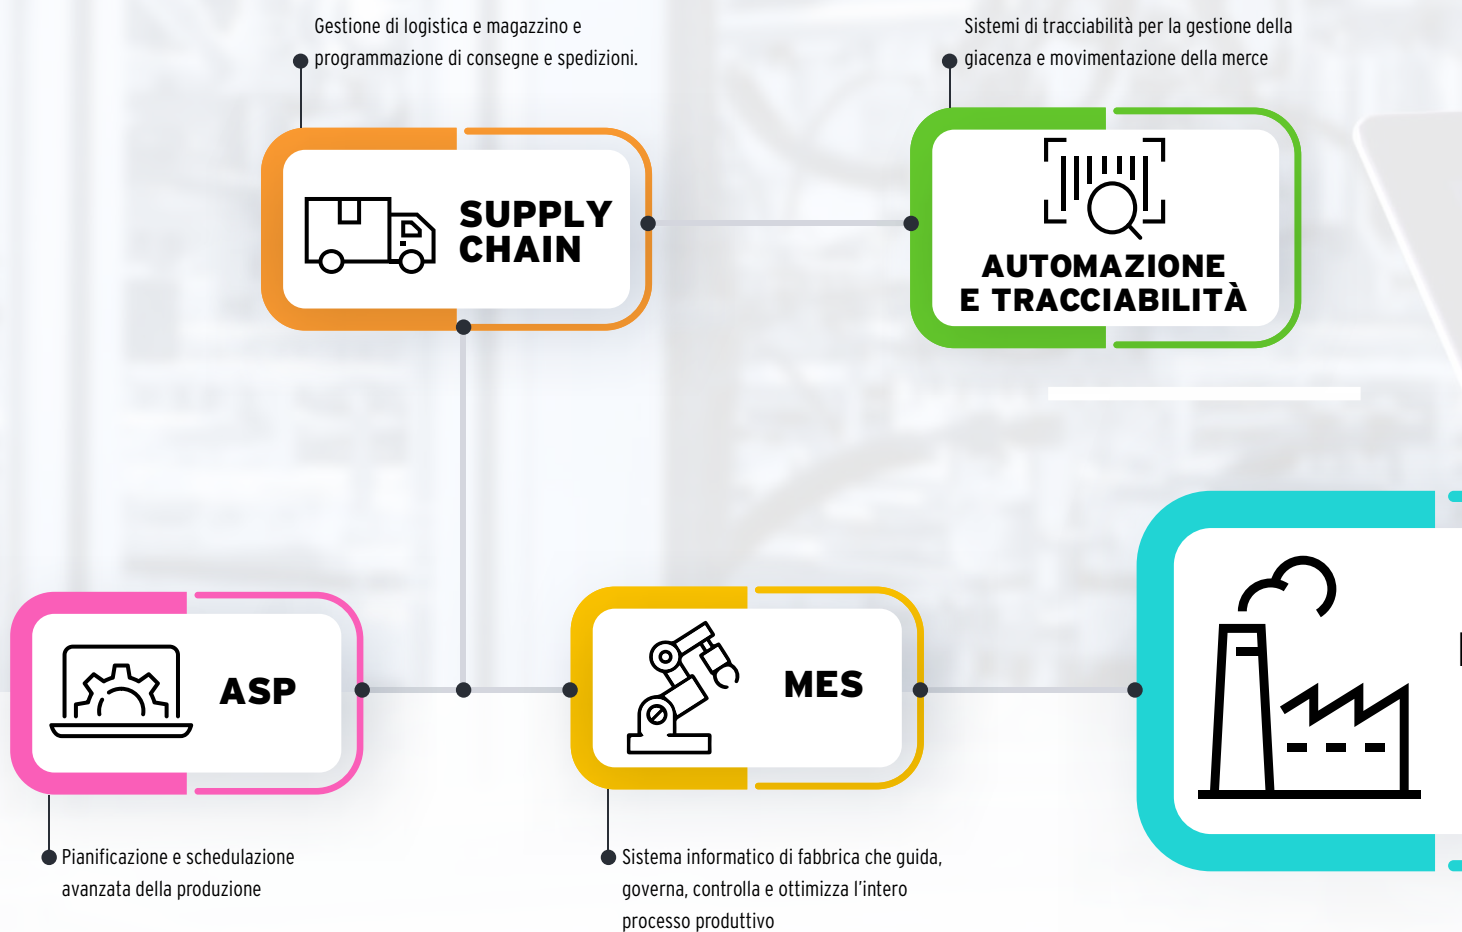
Gestione di logistica e magazzino e programmazione di consegne e spedizioni.

SUPPLY CHAIN

Sistemi di tracciabilità per la gestione della giacenza e movimentazione della merce

AUTOMAZIONE E TRACCIABILITÀ

ASP

MES

Pianificazione e schedulazione avanzata della produzione

Sistema informatico di fabbrica che guida, governa, controlla e ottimizza l'intero processo produttivo